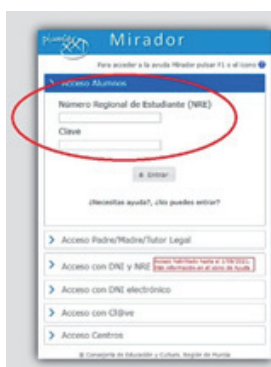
plumier XXI Mirador

Para acceder a la ayuda Mirador pulsar F1 o el icono

Acceso Alumnos

Número Regional de Estudiante (NRE)

Clave

Entrar

¿Necesitas ayuda?, ¿No puedes entrar?

Acceso Padre/Madre/Tutor Legal

Acceso con DNI y NRE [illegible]

Acceso con DNI electrónico

Acceso con Cl@ve

Acceso Centros

© Consejería de Educación y Cultura. Región de Murcia